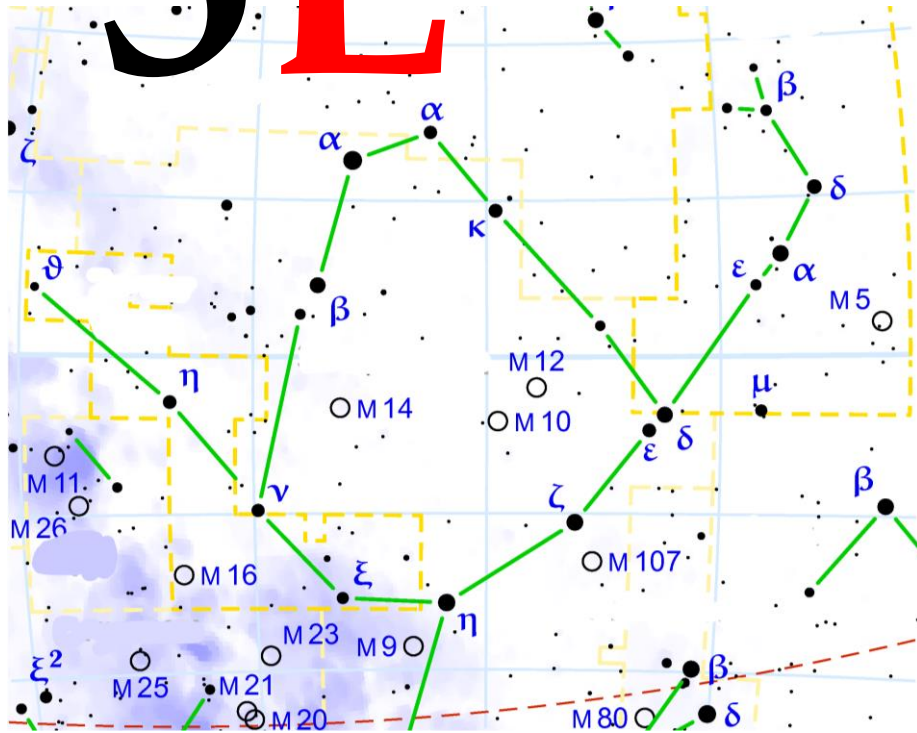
$\zeta$
$\alpha$ $\alpha$
$\kappa$
$\beta$
$\delta$
$\vartheta$
$\varepsilon$ $\alpha$
$\beta$
M 5
M 12
$\eta$
M 14
M 10
$\mu$
$\varepsilon$ $\delta$
M 11
$\nu$
$\zeta$
$\beta$
M 26
M 107
M 16
$\xi$
$\eta$
M 23
M 9
$\xi^2$
M 25
M 21
$\beta$
M 20
M 80
$\delta$